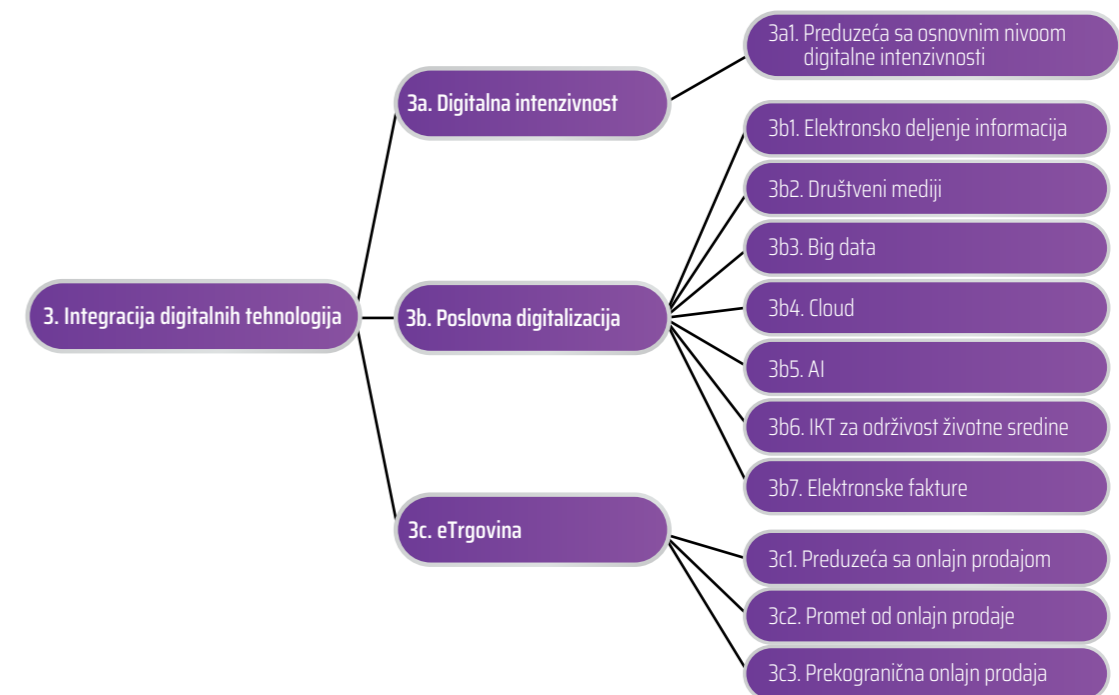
3. Integracija digitalnih tehnologija

3a. Digitalna intenzivnost

3a1. Preduzeća sa osnovnim nivoom digitalne intenzivnosti

3b. Poslovna digitalizacija

3b1. Elektronsko deljenje informacija

3b2. Društveni mediji

3b3. Big data

3b4. Cloud

3b5. AI

3b6. IKT za održivost životne sredine

3b7. Elektronske fakture

3c. eTrgovina

3c1. Preduzeća sa onlajn prodajom

3c2. Promet od onlajn prodaje

3c3. Prekogranična onlajn prodaja